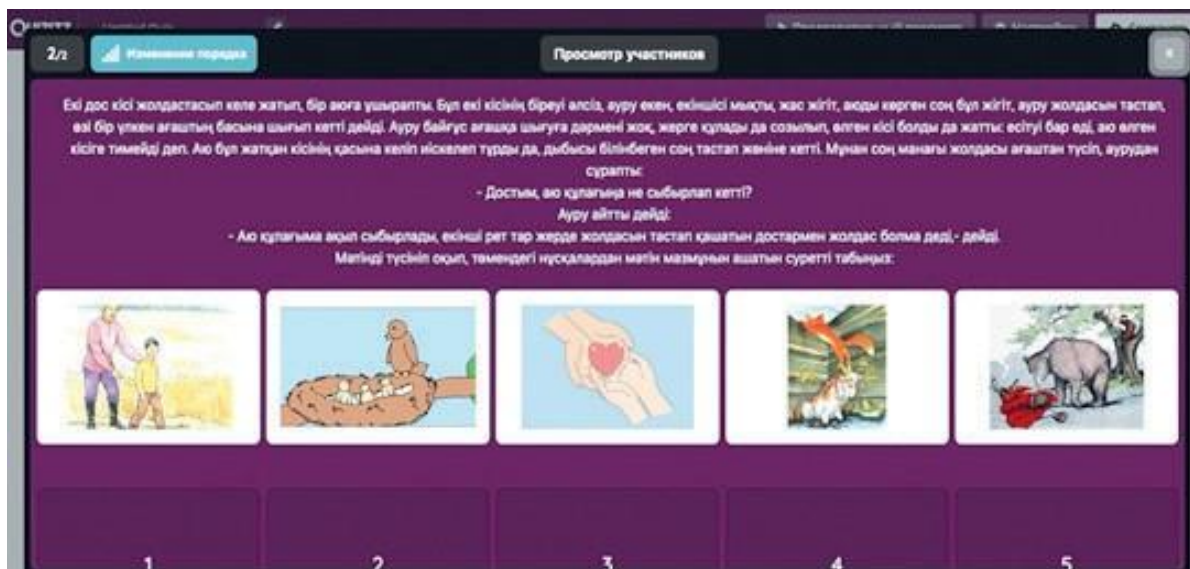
2/2

Изменение порядка

Просмотр участников

Екі дос кісі жолдастасып келе жатып, бір аюға ұшырапты. Бұл екі кісінің біреуі әлсіз, ауру екен, екіншісі мықты, жас жігіт, аюды көрген соң бұл жігіт, ауру жолдасын тастап, өзі бір үлкен ағаштың басына шығып кетті дейді. Ауру байғұс ағашқа шығуға дәрмені жоқ, жерге құлады да созылып, өлген кісі болды да жатты: есітуі бар еді, аю өлген кісіге тимейді деп. Аю бұл жатқан кісінің қасына келіп иіскелеп тұрды да, дыбысы білінбеген соң тастап жөніне кетті. Мұнан соң манағы жолдасы ағаштан түсіп, аурудан сұрапты:
- Достым, аю құлағыңа не сыбырлап кетті?
Ауру айтты дейді:
- Аю құлағыма ақыл сыбырлады, екінші рет тар жерде жолдасын тастап қашатын достармен жолдас болма деді,- дейді.
Мәтінді түсініп оқып, төмендегі нұсқалардан мәтін мазмұнын ашатын суретті табыңыз:

1

2

3

4

5